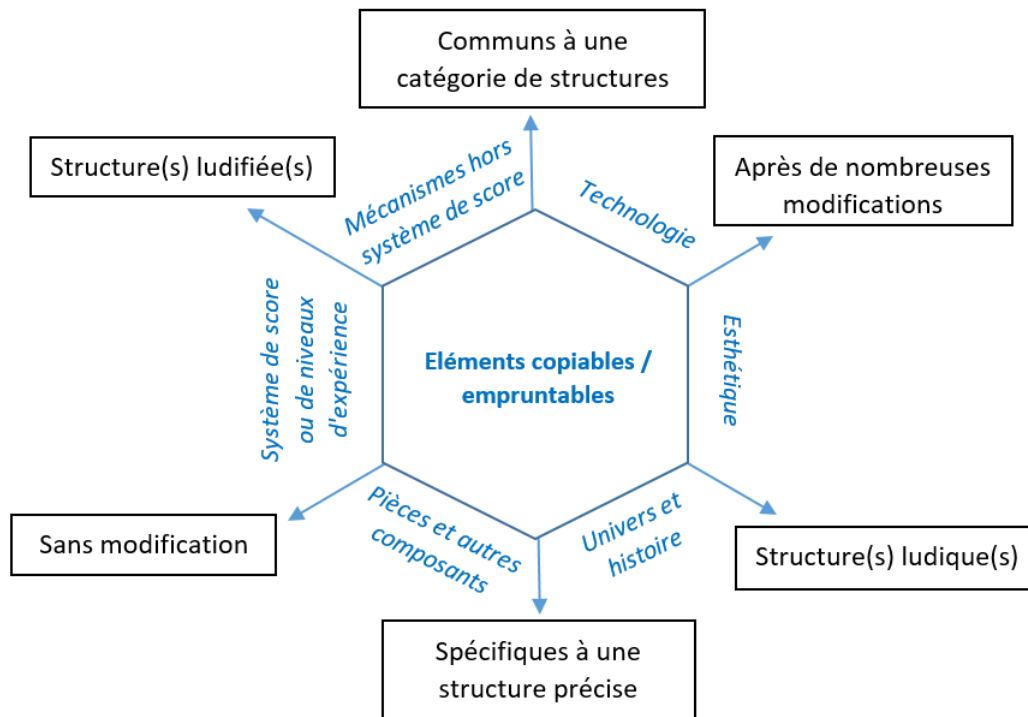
Communs à une catégorie de structures

Structure(s) ludifiée(s)

Mécanismes hors système de score

Technologie

Après de nombreuses modifications

Système de score ou de niveaux d'expérience

Eléments copiables / empruntables

Esthétique

Sans modification

Pièces et autres composants

Univers et histoire

Structure(s) ludique(s)

Spécifiques à une structure précise